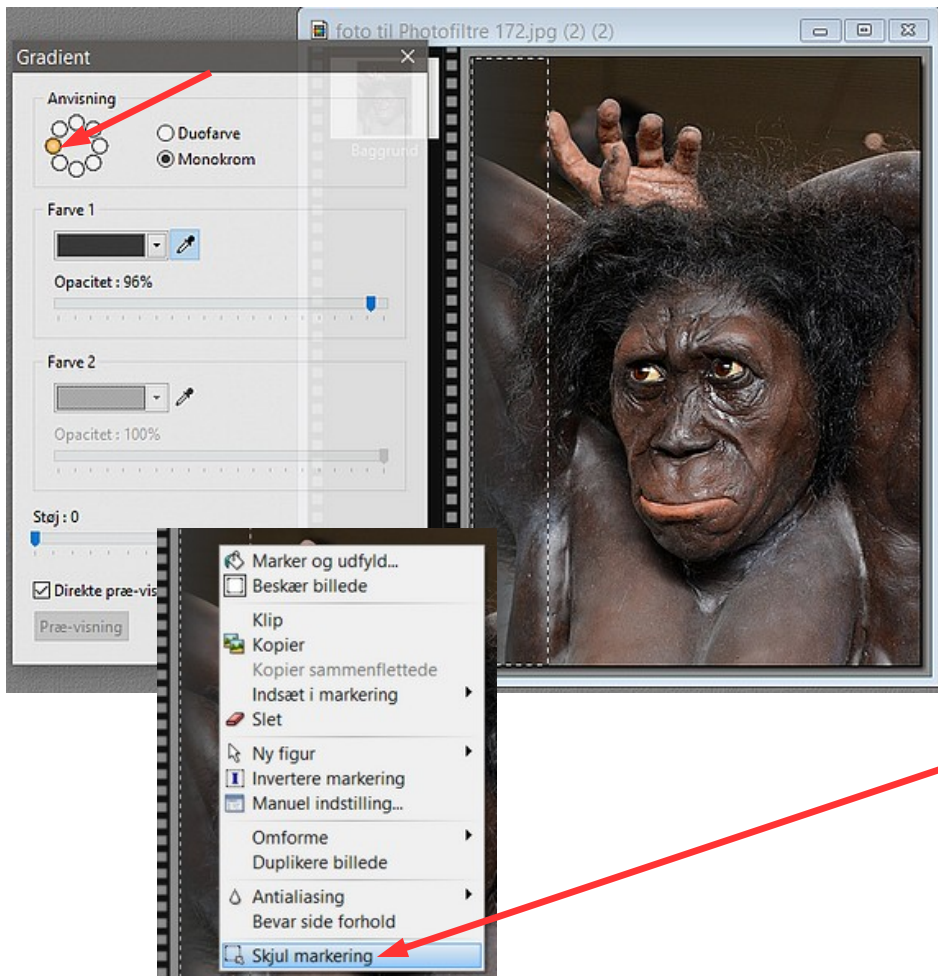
foto til Photofiltre 172.jpg (2) (2)

Gradient

Anvisning

Duofarve

Monokrom

Baggrund

Farve 1

Opacitet : 96%

Farve 2

Opacitet : 100%

Støj : 0

Direkte præ-vis

Præ-visning

Marker og udfyld...
Beskær billede

Klip
Kopier
Kopier sammenflettede
Indsæt i markering
Slet

Ny figur
Invertere markering
Manuel indstilling...

Omforme
Duplikere billede

Antialiasing
Bevar side forhold

Skjul markering